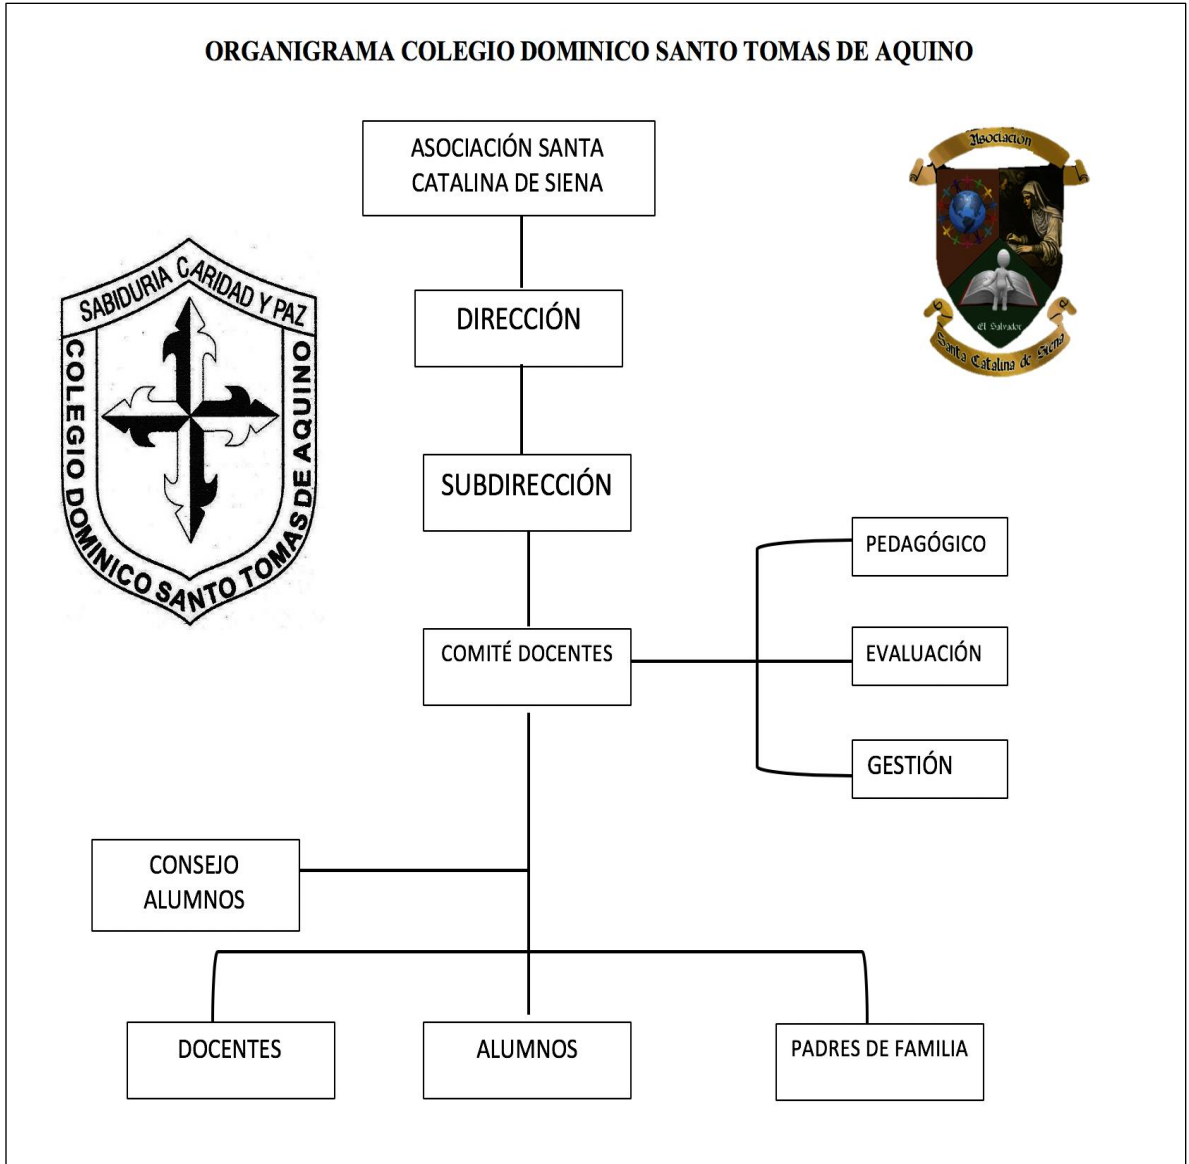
ORGANIGRAMA COLEGIO DOMINICO SANTO TOMAS DE AQUINO

SABIDURIA CARIDAD Y PAZ

COLEGIO DOMINICO SANTO TOMAS DE AQUINO

Asociación

El Salvador

Santa Catalina de Siena

ASOCIACIÓN SANTA CATALINA DE SIENA

DIRECCIÓN

SUBDIRECCIÓN

COMITÉ DOCENTES

PEDAGÓGICO

EVALUACIÓN

GESTIÓN

CONSEJO ALUMNOS

DOCENTES

ALUMNOS

PADRES DE FAMILIA